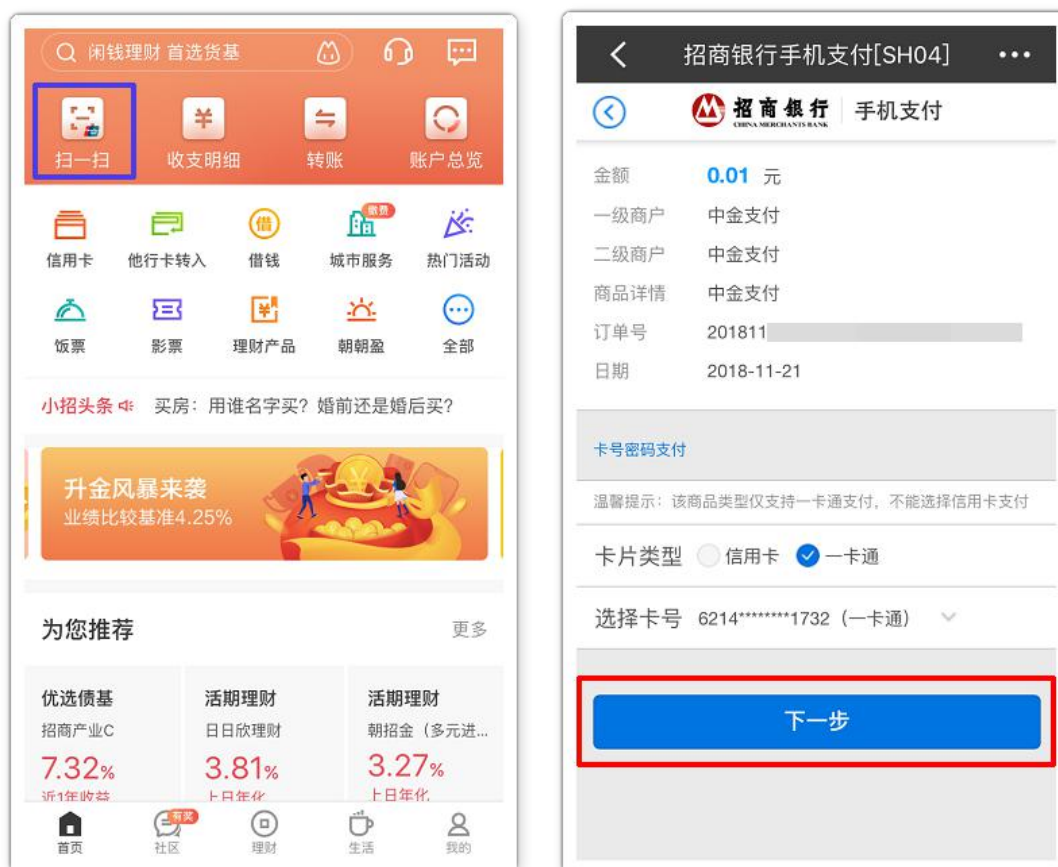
闲钱理财 首选货基

扫一扫
收支明细
转账
账户总览

信用卡
他行卡转入
借钱
缴费
城市服务
热门活动
饭票
影票
理财产品
朝朝盈
全部

小招头条 买房：用谁名字买？婚前还是婚后买？

升金风暴来袭
业绩比较基准4.25%

为您推荐
更多

| 优选债基 | 活期理财 | 活期理财 |
|---|---|---|
| 招商产业C | 日日欣理财 | 朝招金（多元进... |
| 7.32% | 3.81% | 3.27% |
| 近1年收益 | 上日年化 | 上日年化 |

首页
有奖
社区
理财
生活
我的

招商银行手机支付[SH04]
招商银行 CHINA MERCHANTS BANK
手机支付

金额 0.01 元
一级商户 中金支付
二级商户 中金支付
商品详情 中金支付
订单号 201811
日期 2018-11-21

卡号密码支付

温馨提示：该商品类型仅支持一卡通支付，不能选择信用卡支付

卡片类型 信用卡 一卡通

选择卡号 6214********1732（一卡通）

下一步